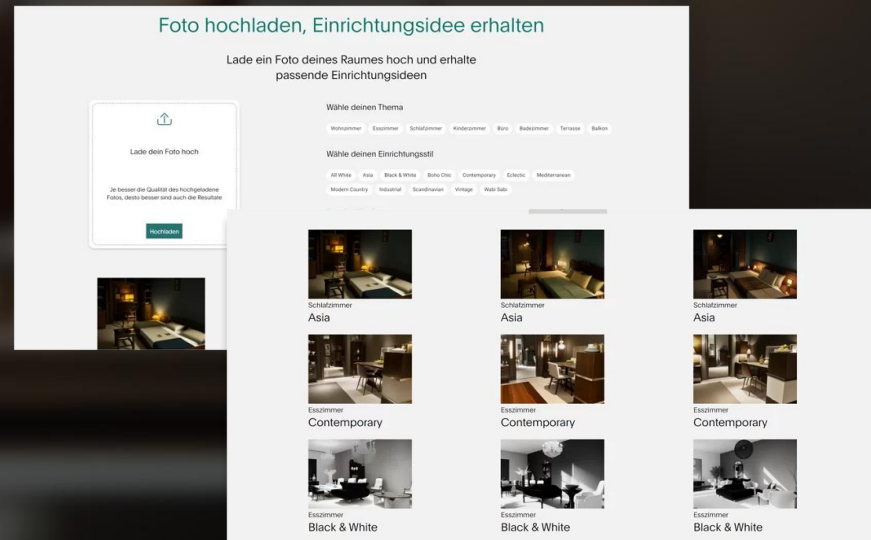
Foto hochladen, Einrichtungsidee erhalten

Lade ein Foto deines Raumes hoch und erhalte passende Einrichtungsideen

Lade dein Foto hoch

Je besser die Qualität des hochgeladene Fotos, desto besser sind auch die Resultate

Hochladen

Wähle deinen Thema

Wohnzimmer Esszimmer Schlafzimmer Kinderzimmer Büro Badezimmer Terrasse Balkon

Wähle deinen Einrichtungsstil

All White Asia Black & White Boho Chic Contemporary Eclectic Mediterranean Modern Country Industrial Scandinavian Vintage Wabi Sabi

Schlafzimmer
Asia

Schlafzimmer
Asia

Schlafzimmer
Asia

Esszimmer
Contemporary

Esszimmer
Contemporary

Esszimmer
Contemporary

Esszimmer
Black & White

Esszimmer
Black & White

Esszimmer
Black & White